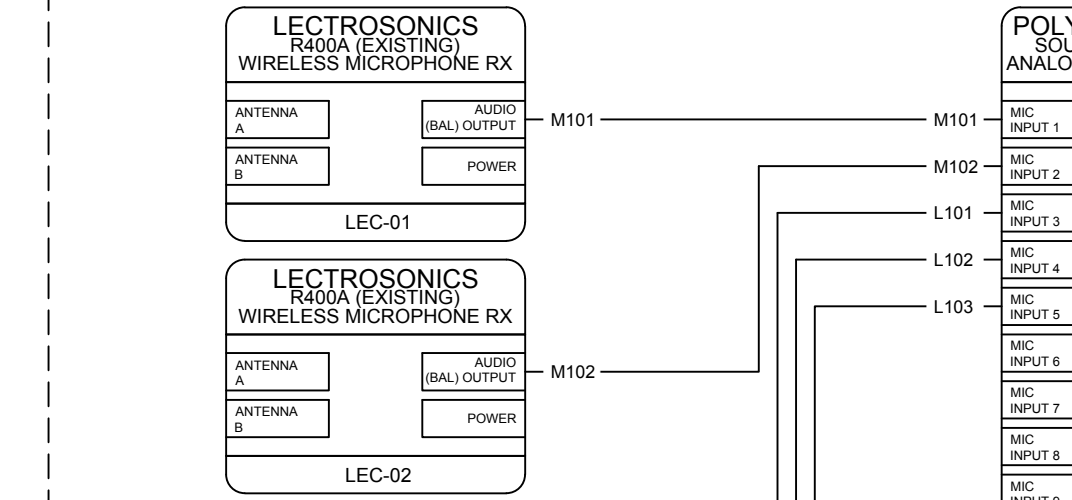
LECTROSONICS
R400A (EXISTING)
WIRELESS MICROPHONE RX

ANTENNA A

AUDIO (BAL) OUTPUT

M101

ANTENNA B

POWER

LEC-01

LECTROSONICS
R400A (EXISTING)
WIRELESS MICROPHONE RX

ANTENNA A

AUDIO (BAL) OUTPUT

M102

ANTENNA B

POWER

LEC-02

POLY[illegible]
SOU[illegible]
ANALO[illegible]

M101 MIC INPUT 1

M102 MIC INPUT 2

L101 MIC INPUT 3

L102 MIC INPUT 4

L103 MIC INPUT 5

MIC INPUT 6

MIC INPUT 7

MIC INPUT 8

MIC INPUT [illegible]